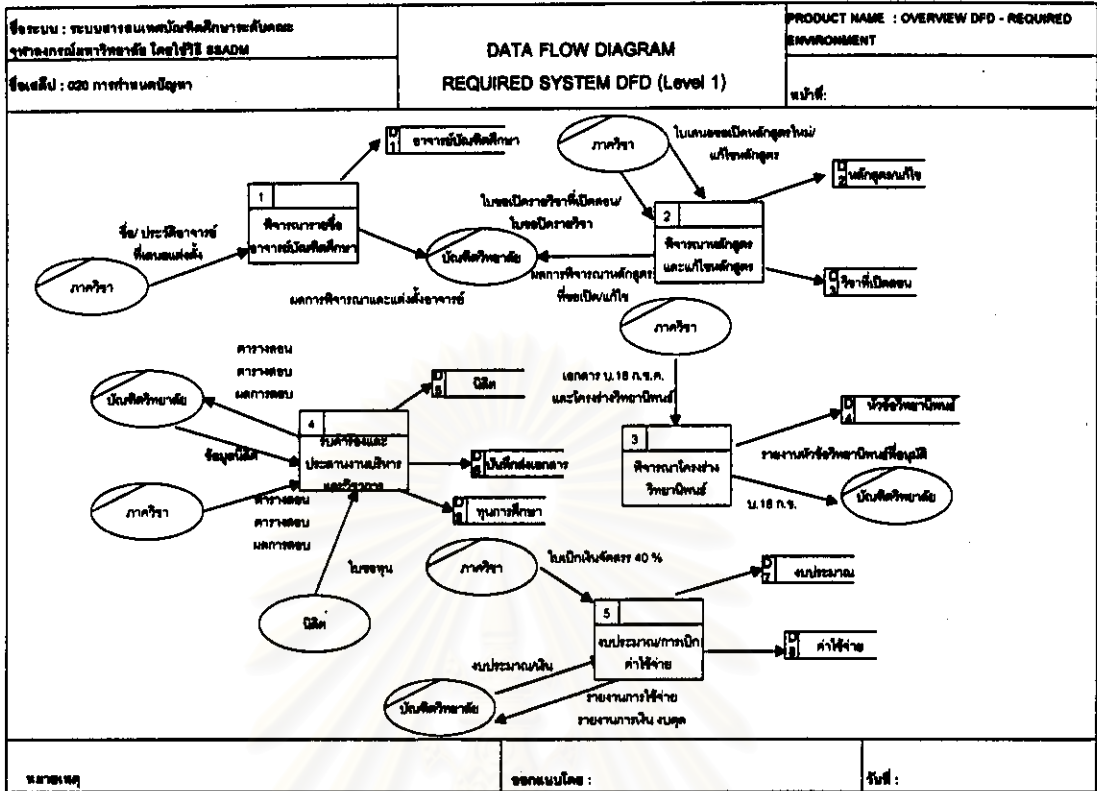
ชื่อระบบ : ระบบสารสนเทศบัณฑิตศึกษาระดับคณะ ของจุฬาลงกรณ์มหาวิทยาลัย โดยใช้วิธี SSADM

ชื่อเสป : 020 การกำหนดปัญหา

DATA FLOW DIAGRAM

REQUIRED SYSTEM DFD (Level 1)

PRODUCT NAME : OVERVIEW DFD - REQUIRED ENVIRONMENT

หน้าที่:

D 1 อาจารย์บัณฑิตศึกษา

1 พิจารณารายชื่ออาจารย์บัณฑิตศึกษา

ชื่อ/ ประวัติอาจารย์ ที่เสนอแต่งตั้ง

ภาควิชา

บัณฑิตวิทยาลัย

ผลการพิจารณาและแต่งตั้งอาจารย์

ภาควิชา

ใบเสนอขอเปิดหลักสูตรใหม่/ แก้ไขหลักสูตร

ใบขอเปิดรายวิชาที่เปิดสอน/ ใบขอเปิดรายวิชา

2 พิจารณาหลักสูตรและแก้ไขหลักสูตร

ผลการพิจารณาหลักสูตร ที่ขอเปิด/แก้ไข

D 2 หลักสูตร/แก้ไข

D 3 วิชาที่เปิดสอน

ภาควิชา

ตารางสอน ตารางสอบ ผลการสอบ

บัณฑิตวิทยาลัย

ข้อมูลนิสิต

D 5 นิสิต

4 รับคำร้องและประสานงานบริหารและวิชาการ

D บันทึกส่งเอกสาร

D 8 ทุนการศึกษา

ภาควิชา

ตารางสอน ตารางสอบ ผลการสอบ

ใบขอทุน

นิสิต

เอกสาร บ.18 ก.ร.ค. และโครงร่างวิทยานิพนธ์

3 พิจารณาโครงร่างวิทยานิพนธ์

D 4 หัวข้อวิทยานิพนธ์

รายงานหัวข้อวิทยานิพนธ์ที่อนุมัติ

บ.18 ก.ร.

บัณฑิตวิทยาลัย

ภาควิชา

ใบเบิกเงินจัดสรร 40 %

D 7 งบประมาณ

5 งบประมาณ/การเบิกค่าใช้จ่าย

D 8 ค่าใช้จ่าย

งบประมาณเงิน

บัณฑิตวิทยาลัย

รายงานการใช้จ่าย รายงานการเงิน งบดุล

หมายเหตุ

ออกแบบโดย :

วันที่ :